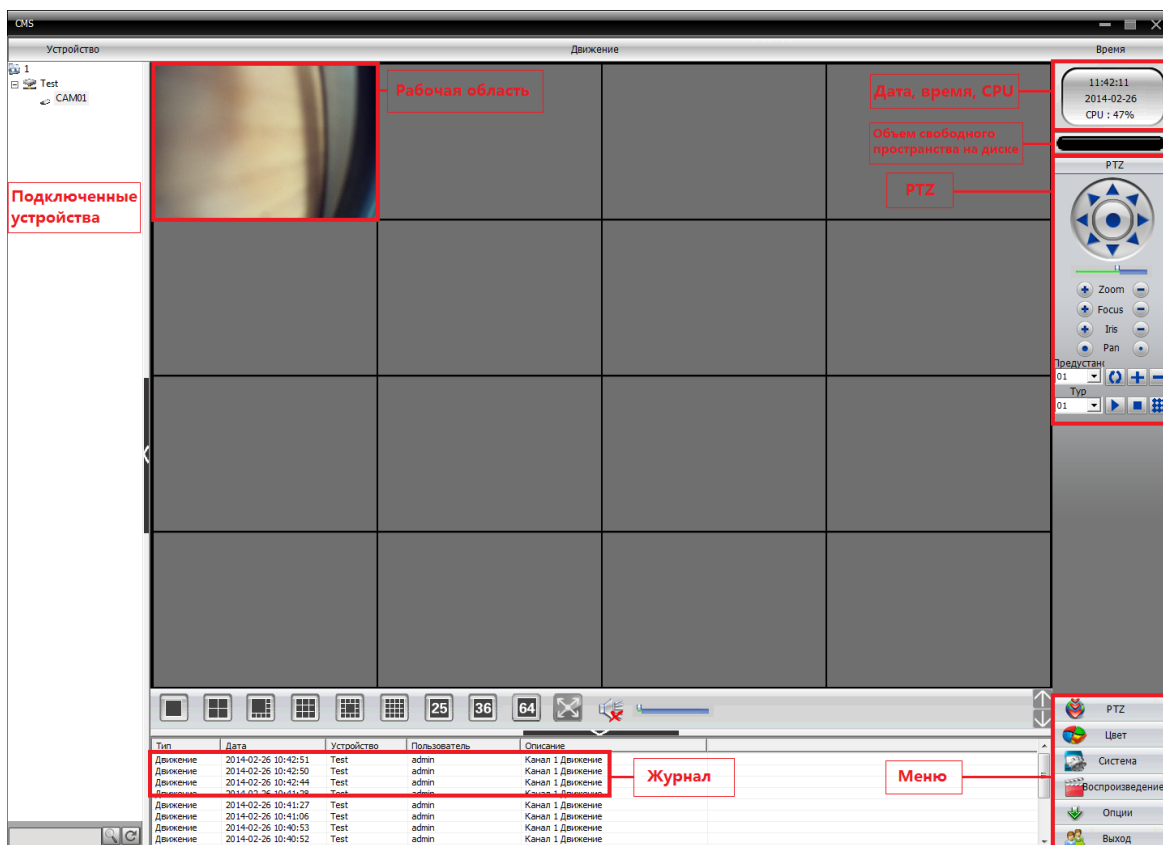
CMS

Устройство

Движение

Время

1
Test
CAM01

Подключенные устройства

Рабочая область

Дата, время, CPU

11:42:11
2014-02-26
CPU : 47%

Объем свободного пространства на диске

PTZ

PTZ

Zoom
Focus
Iris
Pan

Предустан
01
Тур
01

25
36
64

| Тип | Дата | Устройство | Пользователь | Описание |
|---|---|---|---|---|
| Движение | 2014-02-26 10:42:51 | Test | admin | Канал 1 Движение |
| Движение | 2014-02-26 10:42:50 | Test | admin | Канал 1 Движение |
| Движение | 2014-02-26 10:42:44 | Test | admin | Канал 1 Движение |
| Движение | 2014-02-26 10:41:28 | Test | admin | Канал 1 Движение |
| Движение | 2014-02-26 10:41:27 | Test | admin | Канал 1 Движение |
| Движение | 2014-02-26 10:41:06 | Test | admin | Канал 1 Движение |
| Движение | 2014-02-26 10:40:53 | Test | admin | Канал 1 Движение |
| Движение | 2014-02-26 10:40:52 | Test | admin | Канал 1 Движение |

Журнал

Меню

PTZ
Цвет
Система
Воспроизведение
Опции
Выход